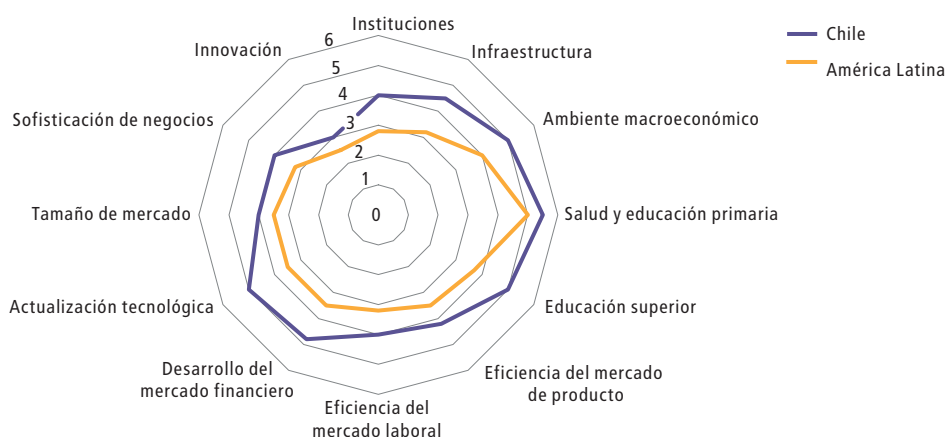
Instituciones
Infraestructura
Ambiente macroeconómico
Salud y educación primaria
Educación superior
Eficiencia del mercado de producto
Eficiencia del mercado laboral
Desarrollo del mercado financiero
Actualización tecnológica
Tamaño de mercado
Sofisticación de negocios
Innovación

6
5
4
3
2
1
0

Chile
América Latina